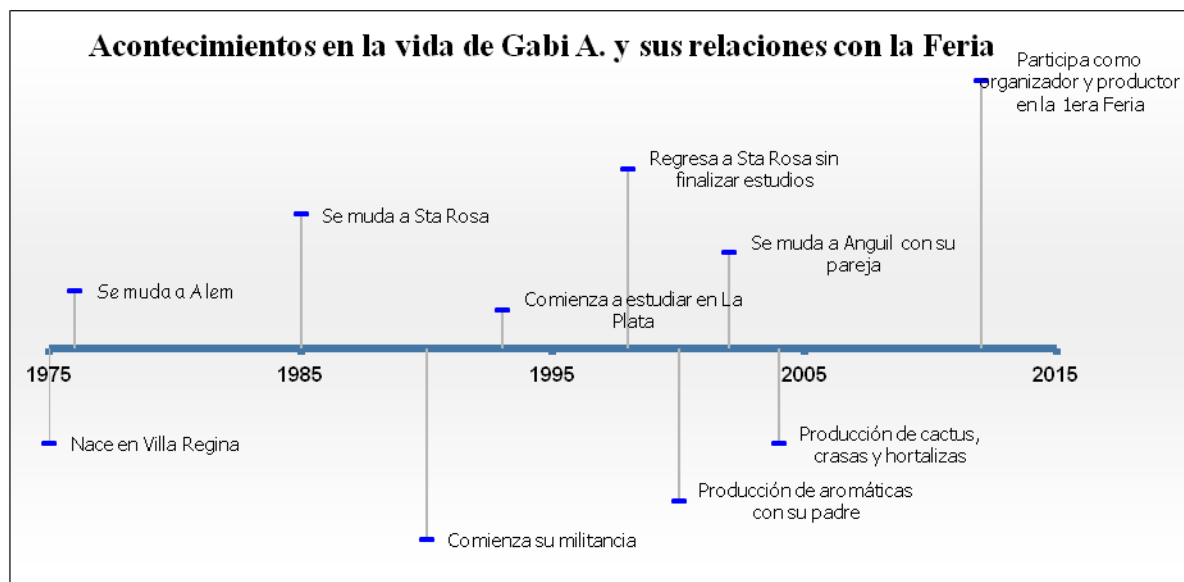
Acontecimientos en la vida de Gabi A. y sus relaciones con la Feria

Participa como organizador y productor en la 1era Feria

Regresa a Sta Rosa sin finalizar estudios

Se muda a Sta Rosa

Se muda a Anguil con su pareja

Se muda a Alem

Comienza a estudiar en La Plata

1975

1985

1995

2005

2015

Nace en Villa Regina

Producción de cactus, crasas y hortalizas

Producción de aromáticas con su padre

Comienza su militancia